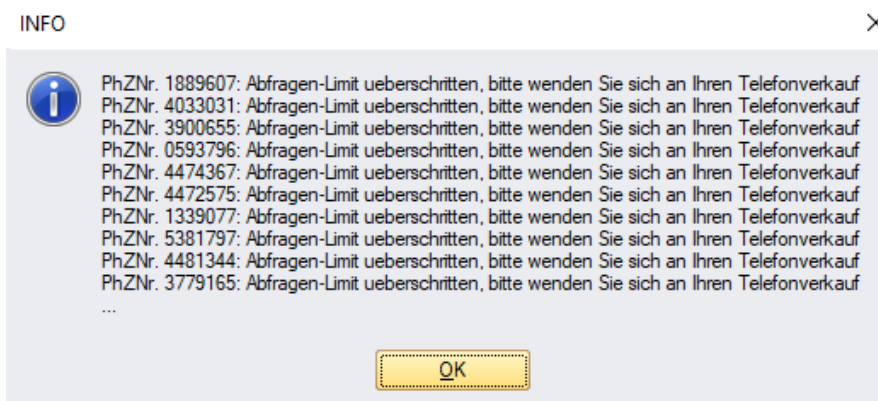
INFO

PhZNr. 1889607: Abfragen-Limit ueberschritten, bitte wenden Sie sich an Ihren Telefonverkauf
PhZNr. 4033031: Abfragen-Limit ueberschritten, bitte wenden Sie sich an Ihren Telefonverkauf
PhZNr. 3900655: Abfragen-Limit ueberschritten, bitte wenden Sie sich an Ihren Telefonverkauf
PhZNr. 0593796: Abfragen-Limit ueberschritten, bitte wenden Sie sich an Ihren Telefonverkauf
PhZNr. 4474367: Abfragen-Limit ueberschritten, bitte wenden Sie sich an Ihren Telefonverkauf
PhZNr. 4472575: Abfragen-Limit ueberschritten, bitte wenden Sie sich an Ihren Telefonverkauf
PhZNr. 1339077: Abfragen-Limit ueberschritten, bitte wenden Sie sich an Ihren Telefonverkauf
PhZNr. 5381797: Abfragen-Limit ueberschritten, bitte wenden Sie sich an Ihren Telefonverkauf
PhZNr. 4481344: Abfragen-Limit ueberschritten, bitte wenden Sie sich an Ihren Telefonverkauf
PhZNr. 3779165: Abfragen-Limit ueberschritten, bitte wenden Sie sich an Ihren Telefonverkauf
...

OK